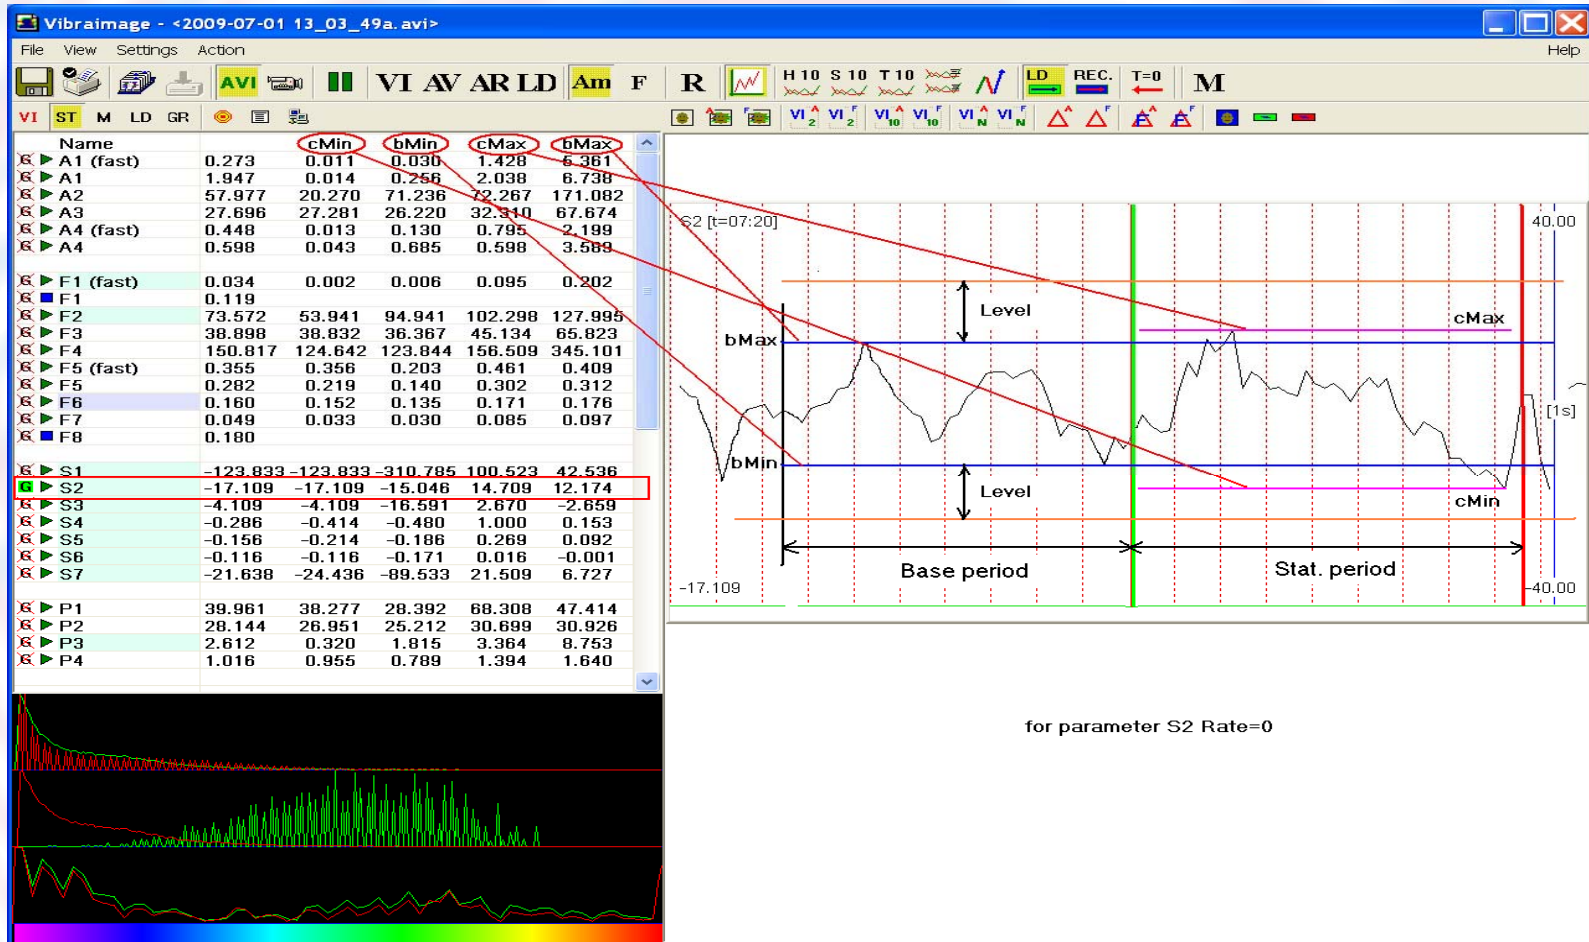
Vibraimage - <2009-07-01 13_03_49a.avi>

File View Settings Action Help

AVI VI AV AR LD Am F R H 10 S 10 T 10 LD REC. T=0 M

VI ST M LD GR

| Name | | cMin | bMin | cMax | bMax |
|---|---|---|---|---|---|
| A1 (fast) | 0.273 | 0.011 | 0.030 | 1.428 | 6.361 |
| A1 | 1.947 | 0.014 | 0.256 | 2.038 | 6.738 |
| A2 | 57.977 | 20.270 | 71.236 | 72.267 | 171.082 |
| A3 | 27.696 | 27.281 | 26.220 | 32.310 | 67.674 |
| A4 (fast) | 0.448 | 0.013 | 0.130 | 0.795 | 2.199 |
| A4 | 0.598 | 0.043 | 0.685 | 0.598 | 3.589 |
| F1 (fast) | 0.034 | 0.002 | 0.006 | 0.095 | 0.202 |
| F1 | 0.119 | | | | |
| F2 | 73.572 | 53.941 | 94.941 | 102.298 | 127.995 |
| F3 | 38.898 | 38.832 | 36.367 | 45.134 | 65.823 |
| F4 | 150.817 | 124.642 | 123.844 | 156.509 | 345.101 |
| F5 (fast) | 0.355 | 0.356 | 0.203 | 0.461 | 0.409 |
| F5 | 0.282 | 0.219 | 0.140 | 0.302 | 0.312 |
| F6 | 0.160 | 0.152 | 0.135 | 0.171 | 0.176 |
| F7 | 0.049 | 0.033 | 0.030 | 0.085 | 0.097 |
| F8 | 0.180 | | | | |
| S1 | -123.833 | -123.833 | -310.785 | 100.523 | 42.536 |
| S2 | -17.109 | -17.109 | -15.046 | 14.709 | 12.174 |
| S3 | -4.109 | -4.109 | -16.591 | 2.670 | -2.659 |
| S4 | -0.286 | -0.414 | -0.480 | 1.000 | 0.153 |
| S5 | -0.156 | -0.214 | -0.186 | 0.269 | 0.092 |
| S6 | -0.116 | -0.116 | -0.171 | 0.016 | -0.001 |
| S7 | -21.638 | -24.436 | -89.533 | 21.509 | 6.727 |
| P1 | 39.961 | 38.277 | 28.392 | 68.308 | 47.414 |
| P2 | 28.144 | 26.951 | 25.212 | 30.699 | 30.926 |
| P3 | 2.612 | 0.320 | 1.815 | 3.364 | 8.753 |
| P4 | 1.016 | 0.955 | 0.789 | 1.394 | 1.640 |

S2 [t=07:20]
40.00
Level
cMax
bMax
[1s]
bMin
Level
cMin
Base period
Stat. period
-17.109
-40.00

for parameter S2 Rate=0